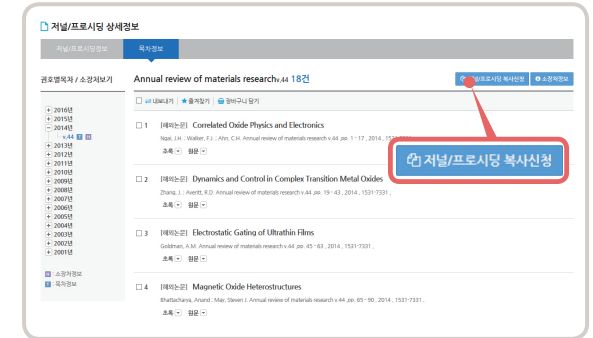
저널/프로시딩 상세정보

저널/프로시딩정보 | 목차정보

권호별목차 / 소장처보기

+ 2016년
+ 2015년
- 2014년
v.44
+ 2013년
+ 2012년
+ 2011년
+ 2010년
+ 2009년
+ 2008년
+ 2007년
+ 2006년
+ 2005년
+ 2004년
+ 2003년
+ 2002년
+ 2001년

소장처정보
목차정보

Annual review of materials research v.44 18건

저널/프로시딩 복사신청 | 소장처정보

내보내기 | 즐겨찾기 | 장바구니 담기

1 [해외논문] Correlated Oxide Physics and Electronics
Ngai, J.H. ; Walker, F.J. ; Ahn, C.H. Annual review of materials research v.44 ,pp. 1 - 17 , 2014 , 1531-7331 ,
초록 원문

저널/프로시딩 복사신청

2 [해외논문] Dynamics and Control in Complex Transition Metal Oxides
Zhang, J. ; Averitt, R.D. Annual review of materials research v.44 ,pp. 19 - 43 , 2014 , 1531-7331 ,
초록 원문

3 [해외논문] Electrostatic Gating of Ultrathin Films
Goldman, A.M. Annual review of materials research v.44 ,pp. 45 - 63 , 2014 , 1531-7331 ,
초록 원문

4 [해외논문] Magnetic Oxide Heterostructures
Bhattacharya, Anand ; May, Steven J. Annual review of materials research v.44 ,pp. 65 - 90 , 2014 , 1531-7331 ,
초록 원문